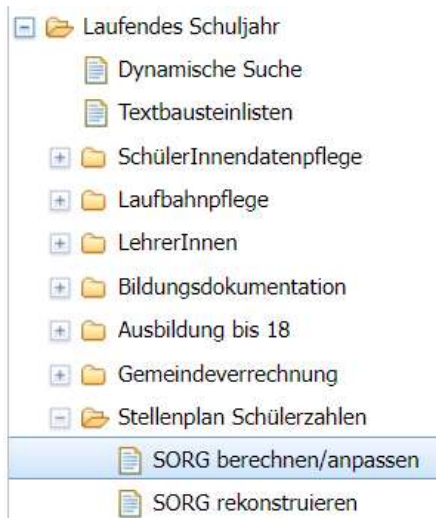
Laufendes Schuljahr
Dynamische Suche
Textbausteinlisten
SchülerInnendatenpflege
Laufbahnpflege
LehrerInnen
Bildungsdokumentation
Ausbildung bis 18
Gemeindeverrechnung
Stellenplan Schülerzahlen
SORG berechnen/anpassen
SORG rekonstruieren